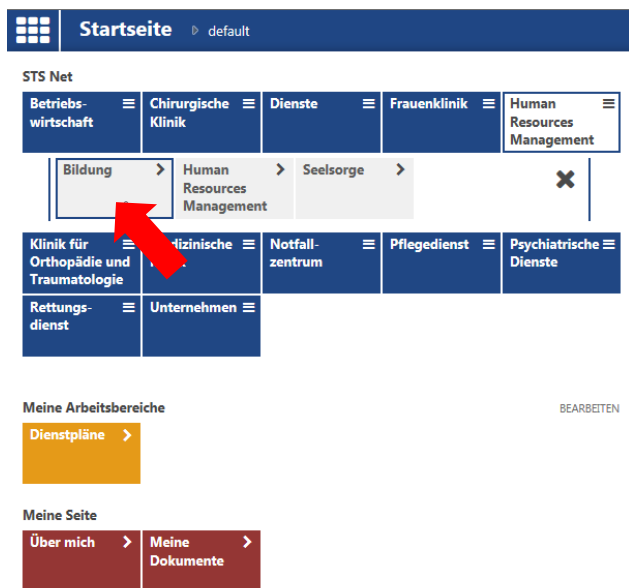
Startseite ▷ default

STS Net

Betriebswirtschaft

Chirurgische Klinik

Dienste

Frauenklinik

Human Resources Management

Bildung >

Human Resources Management >

Seelsorge >

Klinik für Orthopädie und Traumatologie

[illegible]dizinische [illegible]

Notfallzentrum

Pflegedienst

Psychiatrische Dienste

Rettungsdienst

Unternehmen

Meine Arbeitsbereiche

BEARBEITEN

Dienstpläne >

Meine Seite

Über mich >

Meine Dokumente >